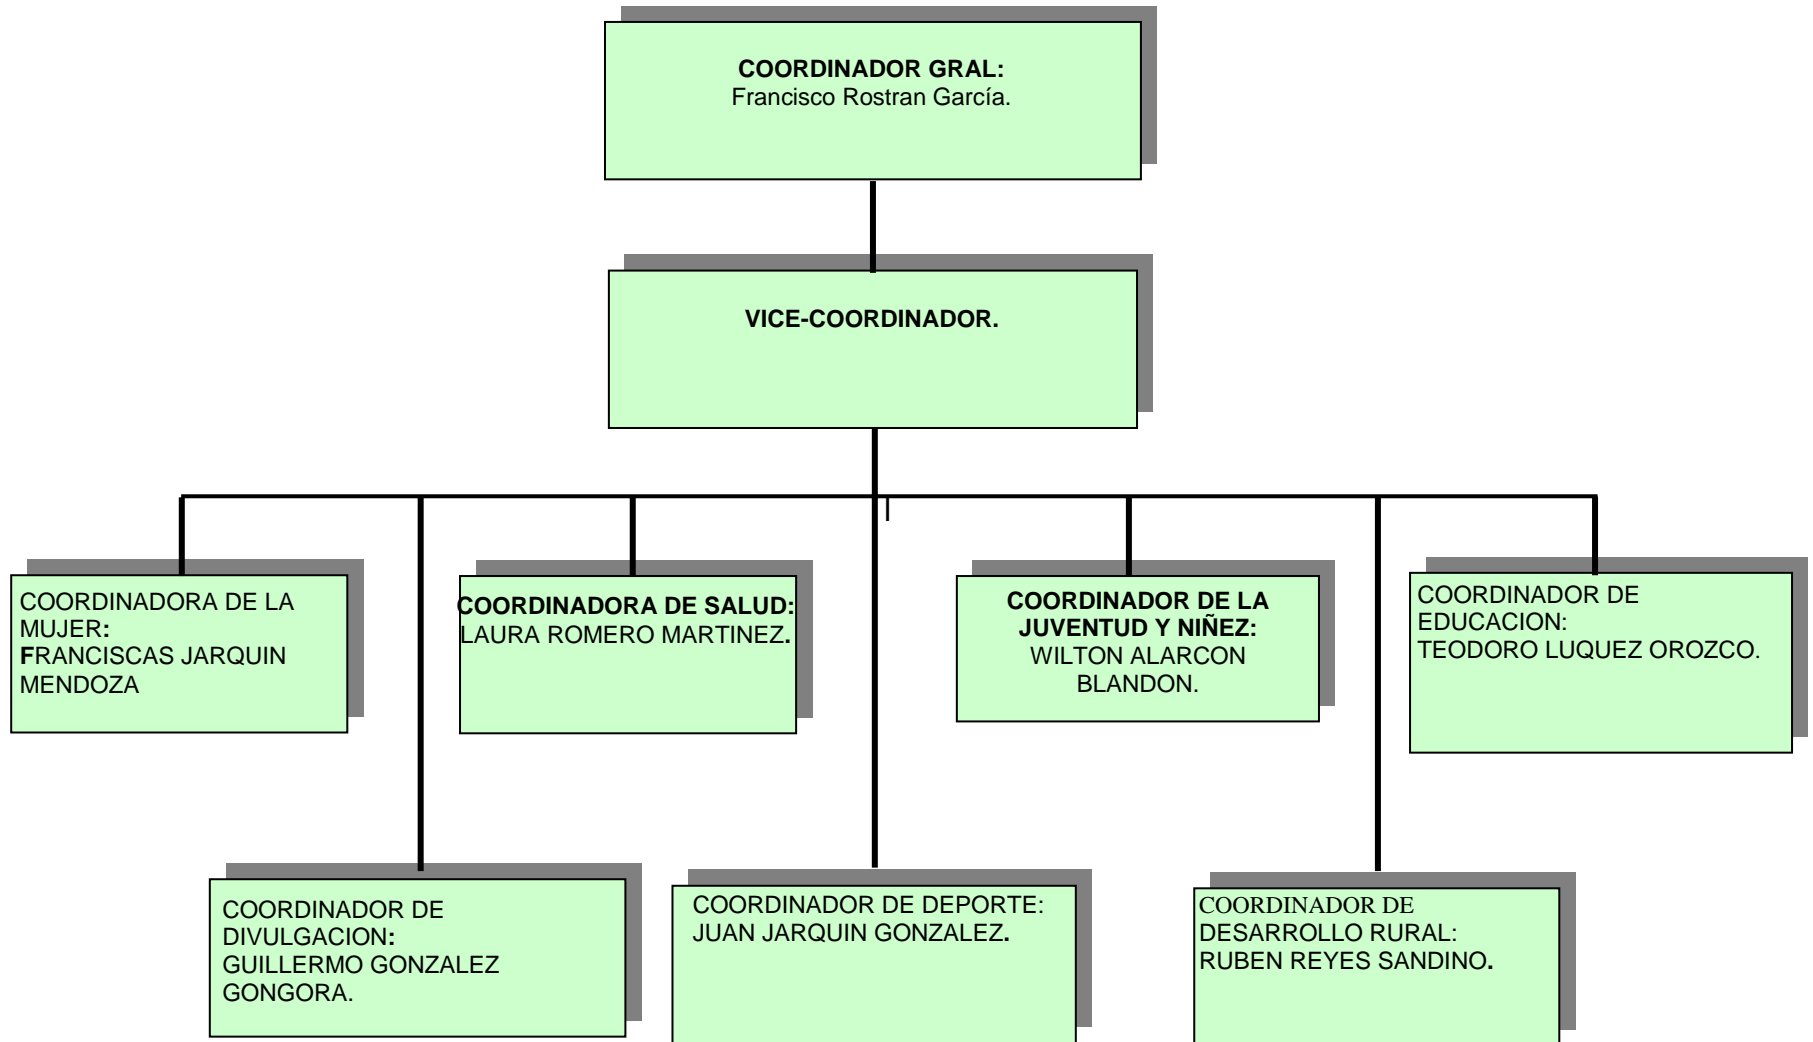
COORDINADOR GRAL:
Francisco Rostran García.

VICE-COORDINADOR.

COORDINADORA DE LA MUJER:
FRANCISCAS JARQUIN MENDOZA

COORDINADORA DE SALUD:
LAURA ROMERO MARTINEZ.

COORDINADOR DE LA JUVENTUD Y NIÑEZ:
WILTON ALARCON BLANDON.

COORDINADOR DE EDUCACION:
TEODORO LUQUEZ OROZCO.

COORDINADOR DE DIVULGACION:
GUILLERMO GONZALEZ GONGORA.

COORDINADOR DE DEPORTE:
JUAN JARQUIN GONZALEZ.

COORDINADOR DE DESARROLLO RURAL:
RUBEN REYES SANDINO.